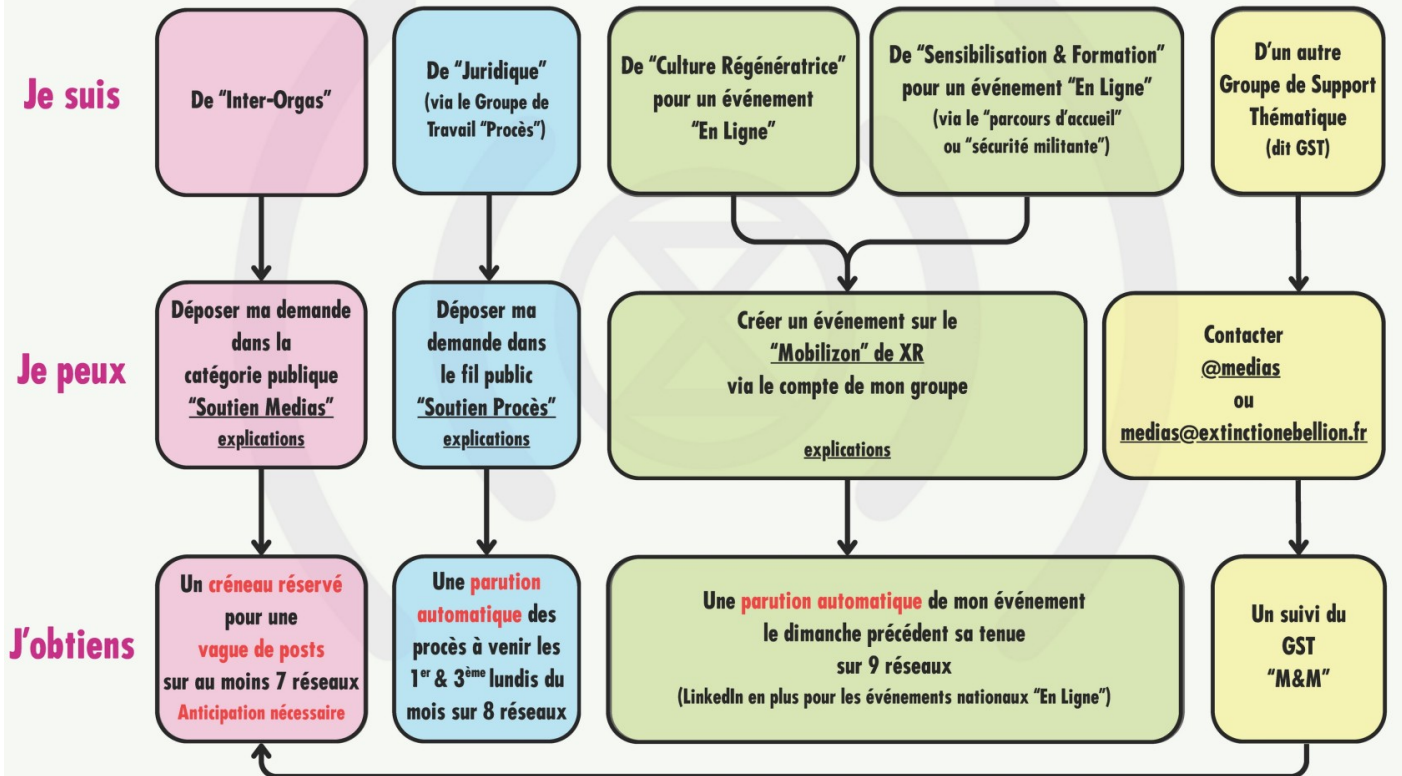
Je suis

De "Inter-Orgas"

De "Juridique" (via le Groupe de Travail "Procès")

De "Culture Régénératrice" pour un événement "En Ligne"

De "Sensibilisation & Formation" pour un événement "En Ligne" (via le "parcours d'accueil" ou "sécurité militante")

D'un autre Groupe de Support Thématique (dit GST)

Je peux

Déposer ma demande dans la catégorie publique "Soutien Medias" explications

Déposer ma demande dans le fil public "Soutien Procès" explications

Créer un événement sur le "Mobilizon" de XR via le compte de mon groupe

explications

Contacter @medias ou medias@extinctionebellion.fr

J'obtiens

Un créneau réservé pour une vague de posts sur au moins 7 réseaux Anticipation nécessaire

Une parution automatique des procès à venir les 1$^{er}$ & 3$^{ème}$ lundis du mois sur 8 réseaux

Une parution automatique de mon événement le dimanche précédent sa tenue sur 9 réseaux (LinkedIn en plus pour les événements nationaux "En Ligne")

Un suivi du GST "M&M"